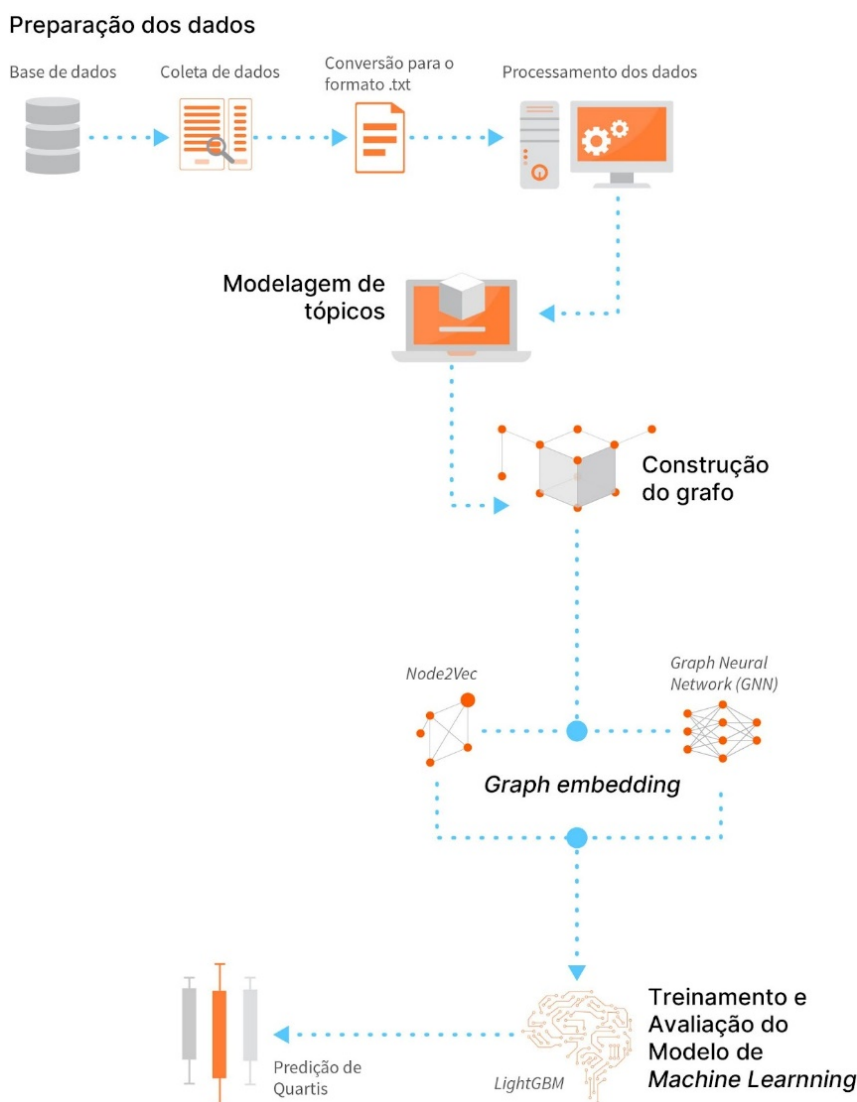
Preparação dos dados

Base de dados

Coleta de dados

Conversão para o formato .txt

Processamento dos dados

Modelagem de tópicos

Construção do grafo

Node2Vec

Graph Neural Network (GNN)

Graph embedding

Treinamento e Avaliação do Modelo de Machine Leannning

LightGBM

Predição de Quartis